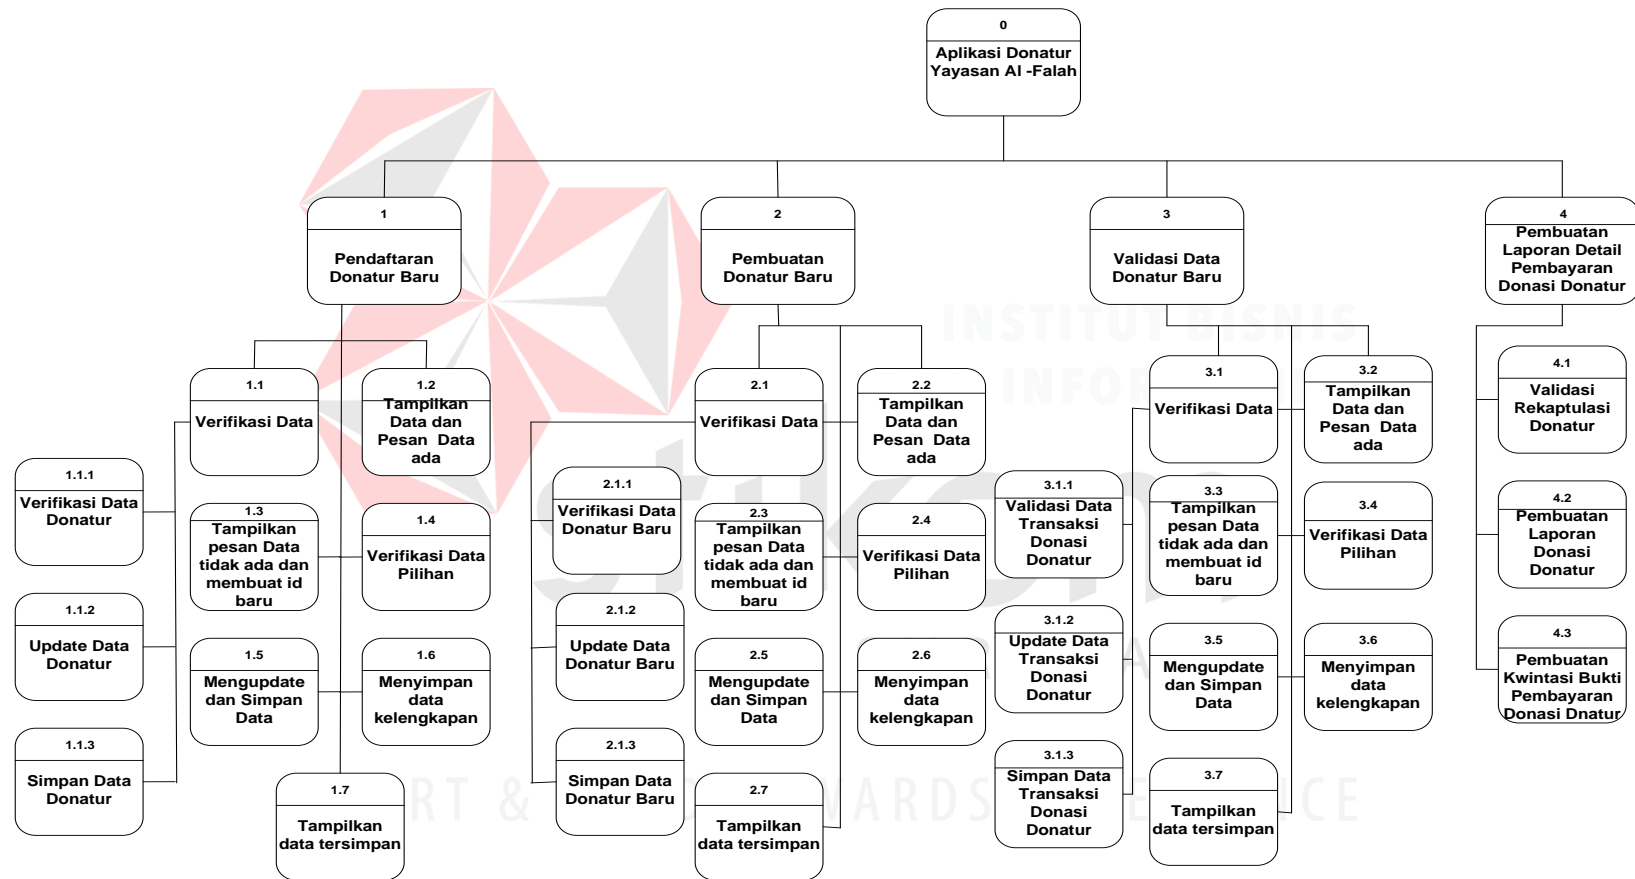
0
Aplikasi Donatur Yayasan Al -Falah

1
Pendaftaran Donatur Baru

2
Pembuatan Donatur Baru

3
Validasi Data Donatur Baru

4
Pembuatan Laporan Detail Pembayaran Donasi Donatur

1.1
Verifikasi Data

1.2
Tampilkan Data dan Pesan Data ada

1.1.1
Verifikasi Data Donatur

1.3
Tampilkan pesan Data tidak ada dan membuat id baru

1.4
Verifikasi Data Pilihan

1.1.2
Update Data Donatur

1.5
Mengupdate dan Simpan Data

1.6
Menyimpan data kelengkapan

1.1.3
Simpan Data Donatur

1.7
Tampilkan data tersimpan

2.1
Verifikasi Data

2.2
Tampilkan Data dan Pesan Data ada

2.1.1
Verifikasi Data Donatur Baru

2.3
Tampilkan pesan Data tidak ada dan membuat id baru

2.4
Verifikasi Data Pilihan

2.1.2
Update Data Donatur Baru

2.5
Mengupdate dan Simpan Data

2.6
Menyimpan data kelengkapan

2.1.3
Simpan Data Donatur Baru

2.7
Tampilkan data tersimpan

3.1
Verifikasi Data

3.2
Tampilkan Data dan Pesan Data ada

3.1.1
Validasi Data Transaksi Donasi Donatur

3.3
Tampilkan pesan Data tidak ada dan membuat id baru

3.4
Verifikasi Data Pilihan

3.1.2
Update Data Transaksi Donasi Donatur

3.5
Mengupdate dan Simpan Data

3.6
Menyimpan data kelengkapan

3.1.3
Simpan Data Transaksi Donasi Donatur

3.7
Tampilkan data tersimpan

4.1
Validasi Rekaptulasi Donatur

4.2
Pembuatan Laporan Donasi Donatur

4.3
Pembuatan Kwintasi Bukti Pembayaran Donasi Dnatur

INSTITUT BISNIS
INFOR
stikom
ART & ... WARDS ... CE